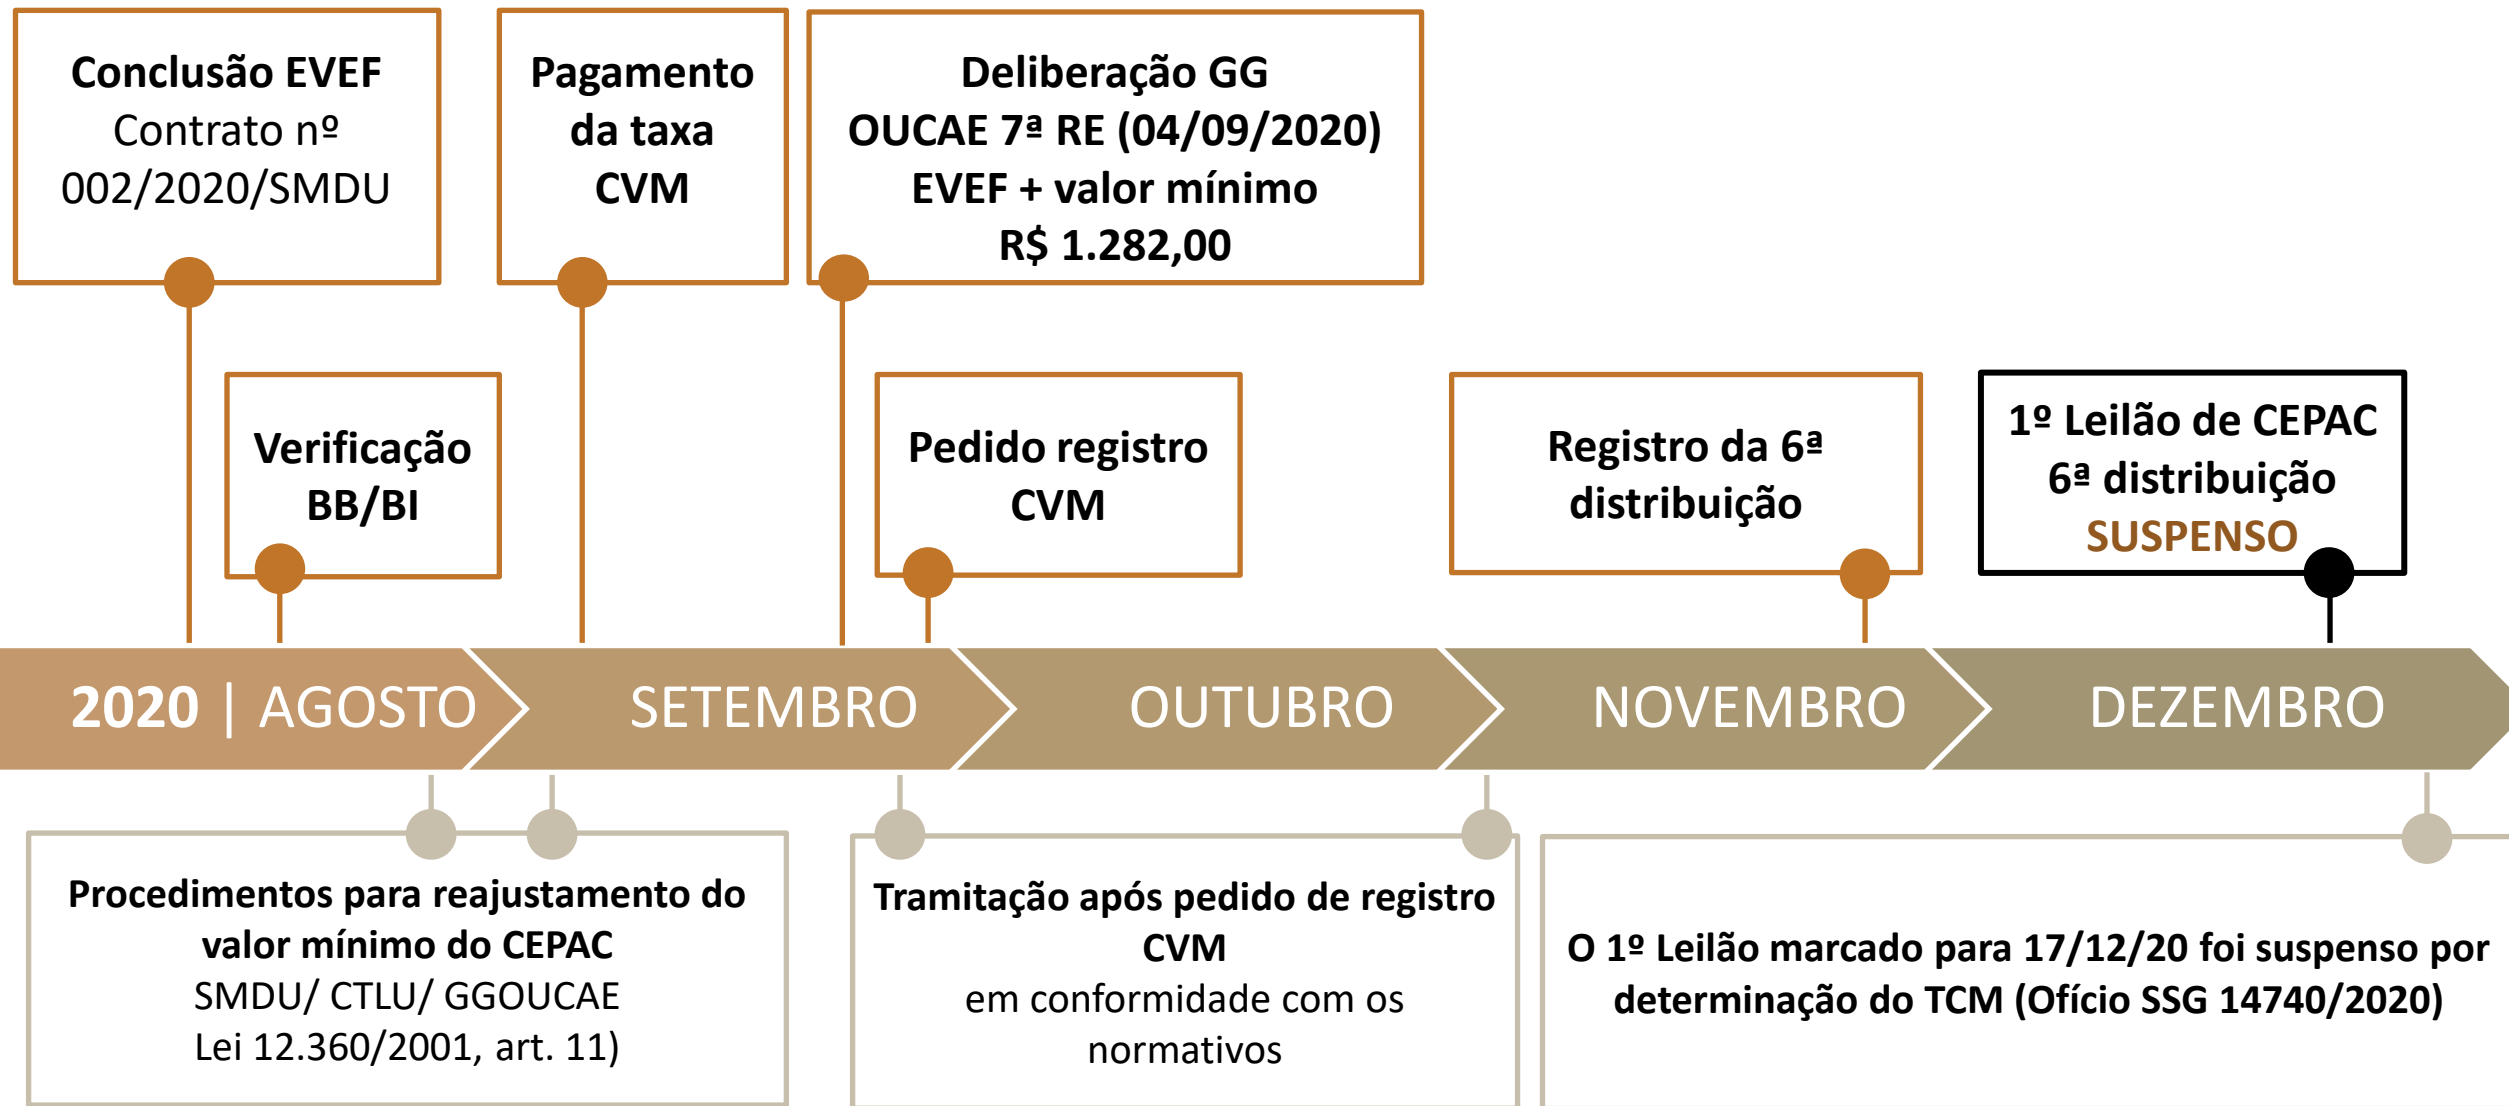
Conclusão EVEF
Contrato nº 002/2020/SMDU

Pagamento da taxa CVM

Deliberação GG
OUCAE 7ª RE (04/09/2020)
EVEF + valor mínimo
R$ 1.282,00

Verificação BB/BI

Pedido registro CVM

Registro da 6ª distribuição

1º Leilão de CEPAC
6ª distribuição
SUSPENSO

2020 | AGOSTO

SETEMBRO

OUTUBRO

NOVEMBRO

DEZEMBRO

Procedimentos para reajustamento do valor mínimo do CEPAC
SMDU/ CTLU/ GGOUCAE
Lei 12.360/2001, art. 11)

Tramitação após pedido de registro CVM
em conformidade com os normativos

O 1º Leilão marcado para 17/12/20 foi suspenso por determinação do TCM (Ofício SSG 14740/2020)